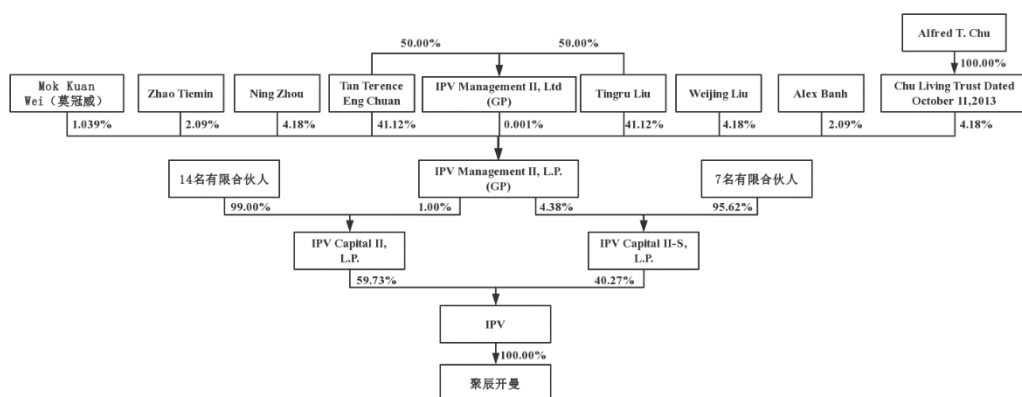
Alfred T. Chu

50.00%

50.00%

100.00%

Mok Kuan Wei（莫冠威）

Zhao Tiemin

Ning Zhou

Tan Terence Eng Chuan

IPV Management II, Ltd (GP)

Tingru Liu

Weijing Liu

Alex Banh

Chu Living Trust Dated October 11,2013

1.039%

2.09%

4.18%

41.12%

0.001%

41.12%

4.18%

2.09%

4.18%

14名有限合伙人

IPV Management II, L.P. (GP)

7名有限合伙人

99.00%

1.00%

4.38%

95.62%

IPV Capital II, L.P.

IPV Capital II-S, L.P.

59.73%

40.27%

IPV

100.00%

聚辰开曼